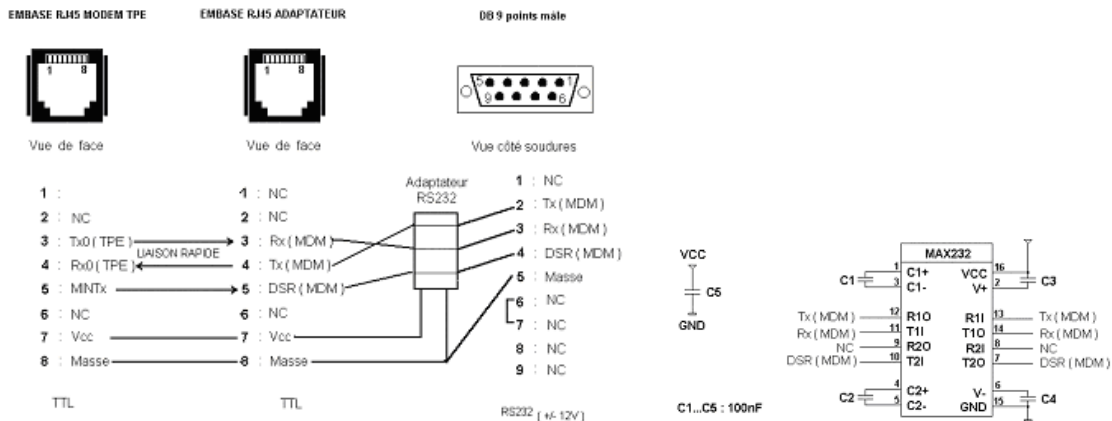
EMBASE RJ45 MODEM TPE

EMBASE RJ45 ADAPTATEUR

DB 9 points mâle

1 8

1 8

5 1
9 6

Vue de face

Vue de face

Vue côté soudures

1 :
2 : NC
3 : Tx0 ( TPE )
4 : Rx0 ( TPE )
5 : MINTx
6 : NC
7 : Vcc
8 : Masse

LIAISON RAPIDE

1 : NC
2 : NC
3 : Rx ( MDM )
4 : Tx ( MDM )
5 : DSR ( MDM )
6 : NC
7 : Vcc
8 : Masse

Adaptateur RS232

1 : NC
2 : Tx ( MDM )
3 : Rx ( MDM )
4 : DSR ( MDM )
5 : Masse
6 : NC
7 : NC
8 : NC
9 : NC

TTL

TTL

RS232 ( +/- 12V )

VCC
C5
GND

C1...C5 : 100nF

MAX232

C1 1 C1+
3 C1-
VCC 16
V+ 2 C3
Tx ( MDM ) 12 R1O
Rx ( MDM ) 11 T1I
NC 9 R2O
DSR ( MDM ) 10 T2I
R1I 13 Tx ( MDM )
T1O 14 Rx ( MDM )
R2I 8 NC
T2O 7 DSR ( MDM )
C2 4 C2+
5 C2-
V- 6
GND 15 C4